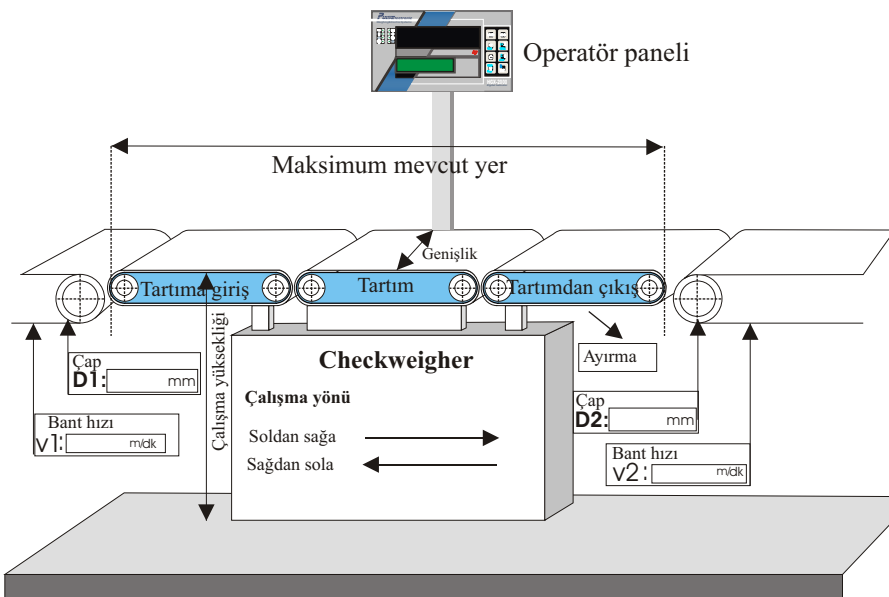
Operatör paneli

Maksimum mevcut yer

Genişlik

Tartıma giriş

Tartım

Tartımdan çıkış

Çalışma yüksekliği

Çap
D1: mm

Bant hızı
v1: m/dk

Checkweigher

Çalışma yönü

Soldan sağa

Sağdan sola

Ayırma

Çap
D2: mm

Bant hızı
v2: m/dk